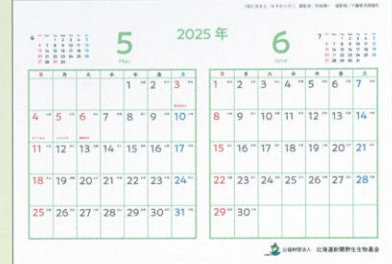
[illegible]

4
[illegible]

5
May

2025 年

6
June

7
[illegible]

| 日 | 月 | 火 | 水 | 木 | 金 | 土 |
|---|---|---|---|---|---|---|
| | | | | 1 | 2 | 3 |
| 4 | 5 | 6 | 7 | 8 | 9 | 10 |
| 11 | 12 | 13 | 14 | 15 | 16 | 17 |
| 18 | 19 | 20 | 21 | 22 | 23 | 24 |
| 25 | 26 | 27 | 28 | 29 | 30 | 31 |

| 日 | 月 | 火 | 水 | 木 | 金 | 土 |
|---|---|---|---|---|---|---|
| 1 | 2 | 3 | 4 | 5 | 6 | 7 |
| 8 | 9 | 10 | 11 | 12 | 13 | 14 |
| 15 | 16 | 17 | 18 | 19 | 20 | 21 |
| 22 | 23 | 24 | 25 | 26 | 27 | 28 |
| 29 | 30 | | | | | |

公益財団法人 北海道新聞野生生物基金